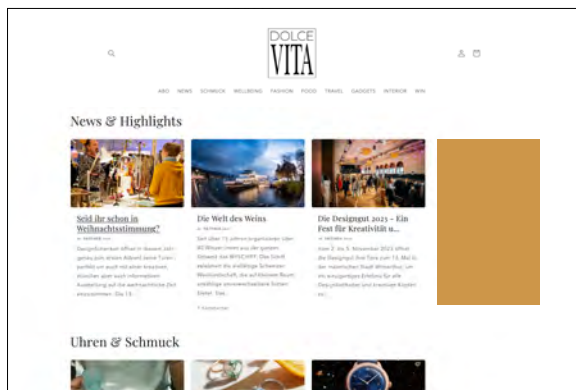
DOLCE VITA

ABO NEWS SCHMUCK WELLBEING FASHION FOOD TRAVEL GADGETS INTERIOR WIN

News & Highlights

Seid ihr schon in Weihnachtsstimmung?

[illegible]

Die Welt des Weins

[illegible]

Die Designgut 2023 – Ein Fest für Kreativität u...

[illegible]

Uhren & Schmuck